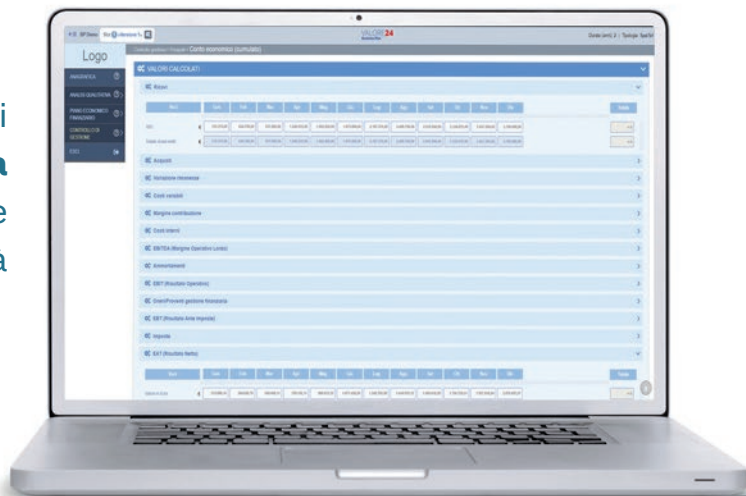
i
a
e
à

Logo

VALORI 24

Conto economico (cumulato)

VALORI CALCOLATI

Ricavi

Acquisti

Variazione rimanenze

Costi variabili

Margine contribuzione

Costi interni

EBITDA (Margine Operativo Lordo)

Ammortamenti

EBIT (Risultato Operativo)

Oneri/Proventi gestione finanziaria

EBT (Risultato Ante Imposte)

Imposte

EAT (Risultato Netto)